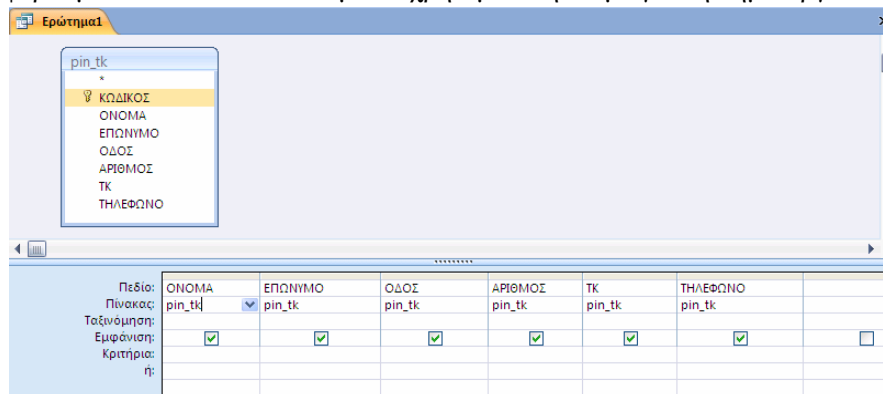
Ερώτημα1

pin_tk
*
ΚΩΔΙΚΟΣ
ΟΝΟΜΑ
ΕΠΩΝΥΜΟ
ΟΔΟΣ
ΑΡΙΘΜΟΣ
ΤΚ
ΤΗΛΕΦΩΝΟ

| Πεδίο: | ΟΝΟΜΑ | ΕΠΩΝΥΜΟ | ΟΔΟΣ | ΑΡΙΘΜΟΣ | ΤΚ | ΤΗΛΕΦΩΝΟ | |
|---|---|---|---|---|---|---|---|
| Πίνακας: | pin_tk | pin_tk | pin_tk | pin_tk | pin_tk | pin_tk | |
| Ταξινόμηση: | | | | | | | |
| Εμφάνιση: | ☑ | ☑ | ☑ | ☑ | ☑ | ☑ | ☐ |
| Κριτήρια: | | | | | | | |
| ή: | | | | | | | |